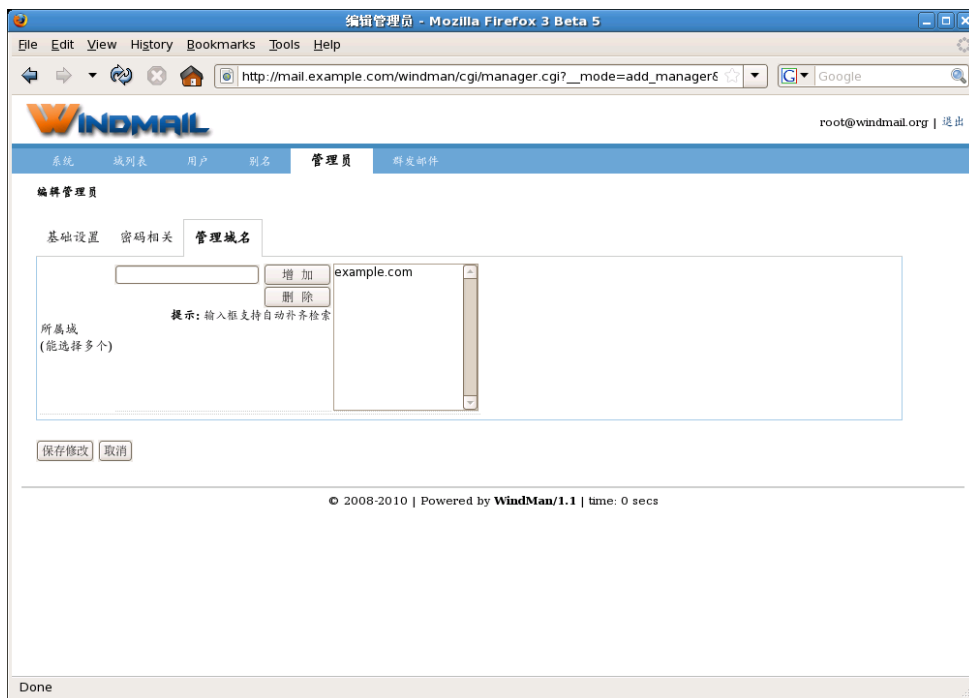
编辑管理员 - Mozilla Firefox 3 Beta 5

File Edit View History Bookmarks Tools Help

http://mail.example.com/windman/cgi/manager.cgi?__mode=add_manager&

Google

WINDMAIL

root@windmail.org | 退出

系统 域列表 用户 别名 管理员 群发邮件

编辑管理员

基础设置 密码相关 管理域名

增 加

删 除

提示: 输入框支持自动补齐检索

example.com

所属域
(能选择多个)

保存修改 取消

© 2008-2010 | Powered by WindMan/1.1 | time: 0 secs

Done